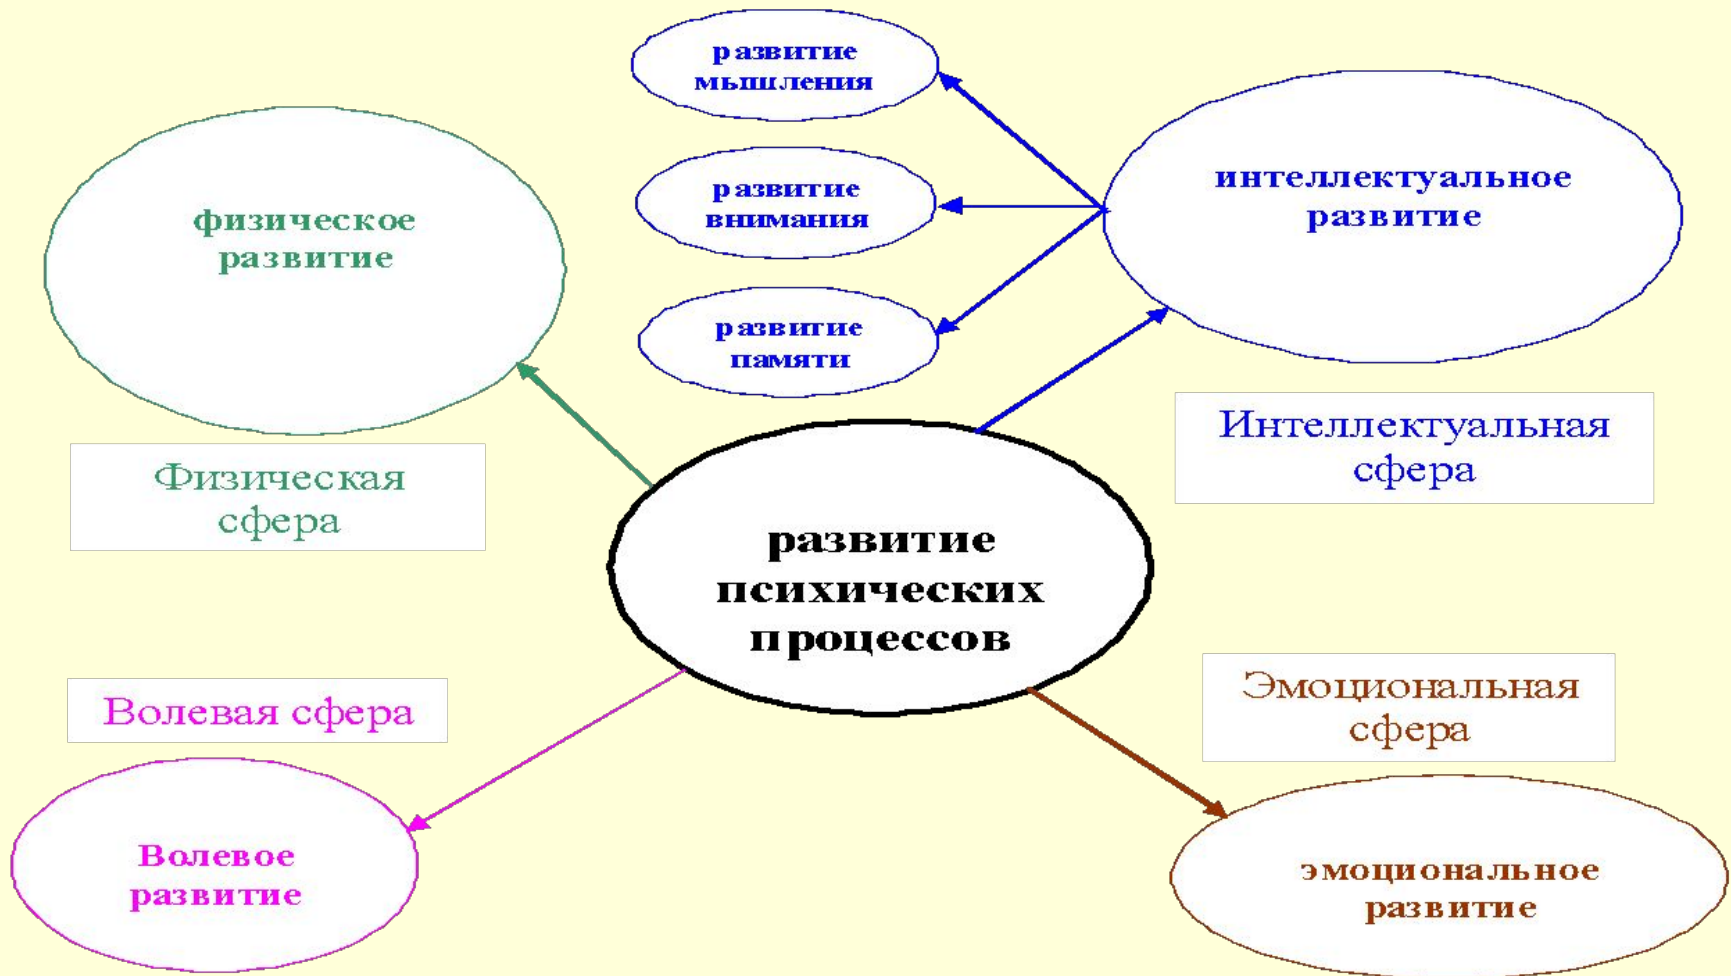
развитие мышления

развитие внимания

развитие памяти

интеллектуальное развитие

физическое развитие

Интеллектуальная сфера

Физическая сфера

развитие психических процессов

Эмоциональная сфера

Волевая сфера

Волевое развитие

эмоциональное развитие